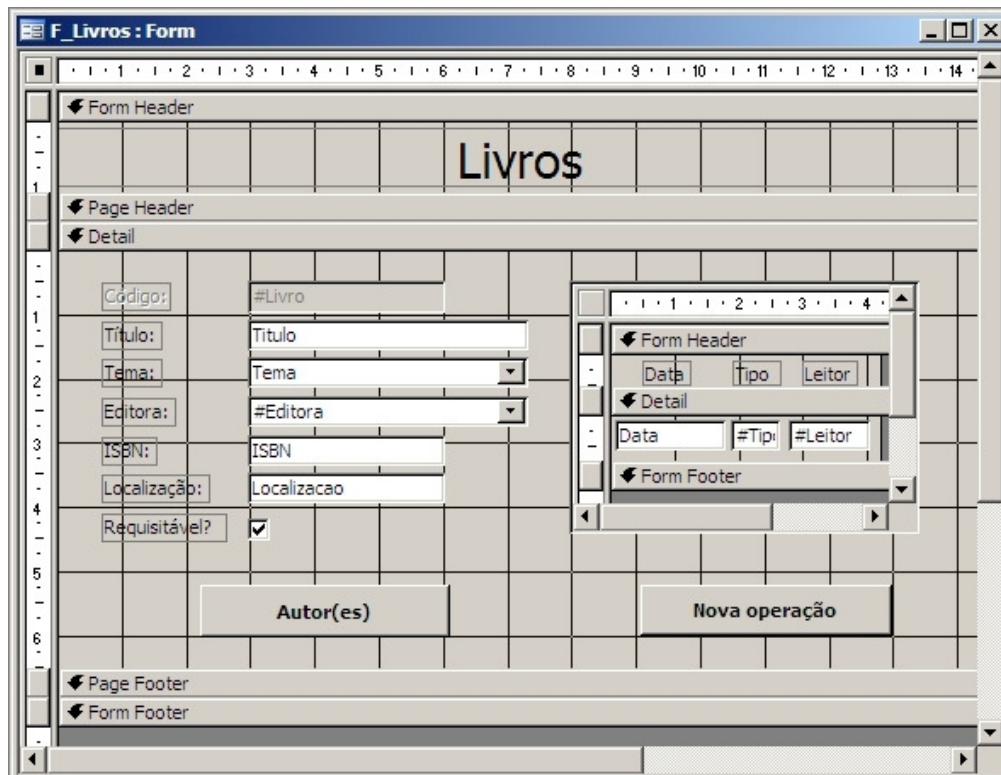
F_Livros : Form

1 2 3 4 5 6 7 8 9 10 11 12 13 14

Form Header

Livros

Page Header

Detail

Código: #Livro

Título: Titulo

Tema: Tema

Editora: #Editora

ISBN: ISBN

Localização: Localizacao

Requisitável? ☑

1 2 3 4

Form Header

Data Tipo Leitor

Detail

Data #Tip #Leitor

Form Footer

Autor(es)

Nova operação

Page Footer

Form Footer